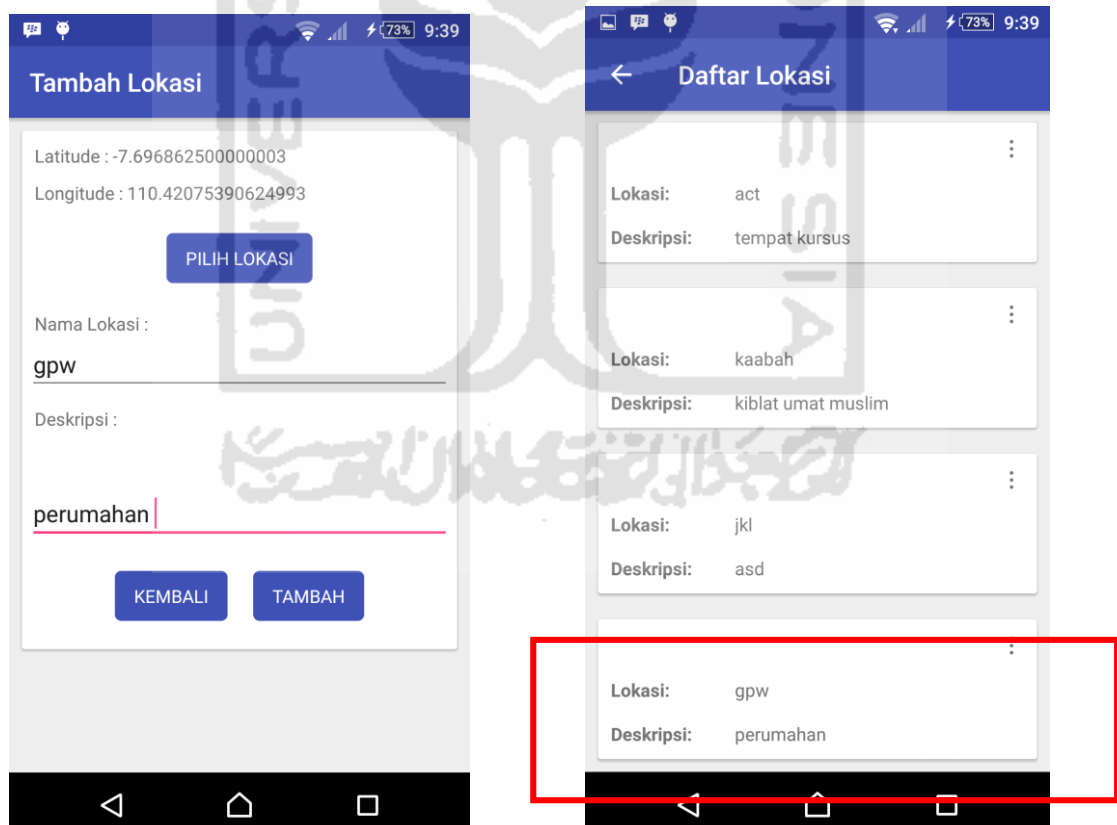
73% 9:39

Tambah Lokasi

Latitude : -7.696862500000003

Longitude : 110.42075390624993

PILIH LOKASI

Nama Lokasi :

gpw

Deskripsi :

perumahan

KEMBALI

TAMBAH

73% 9:39

Daftar Lokasi

Lokasi: act

Deskripsi: tempat kursus

Lokasi: kaabah

Deskripsi: kiblat umat muslim

Lokasi: jkl

Deskripsi: asd

Lokasi: gpw

Deskripsi: perumahan